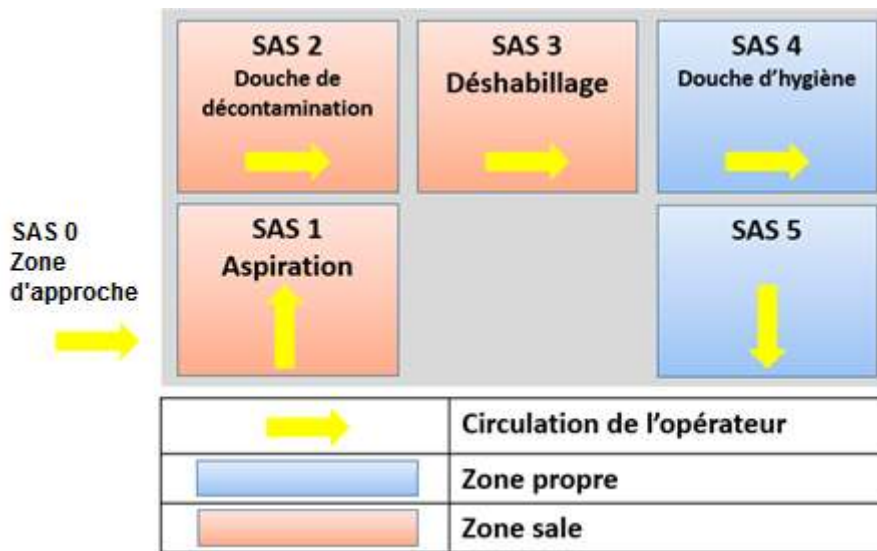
SAS 2
Douche de décontamination

SAS 3
Déshabillage

SAS 4
Douche d'hygiène

SAS 0
Zone d'approche

SAS 1
Aspiration

SAS 5

| | |
|---|---|
| | Circulation de l'opérateur |
| | Zone propre |
| | Zone sale |